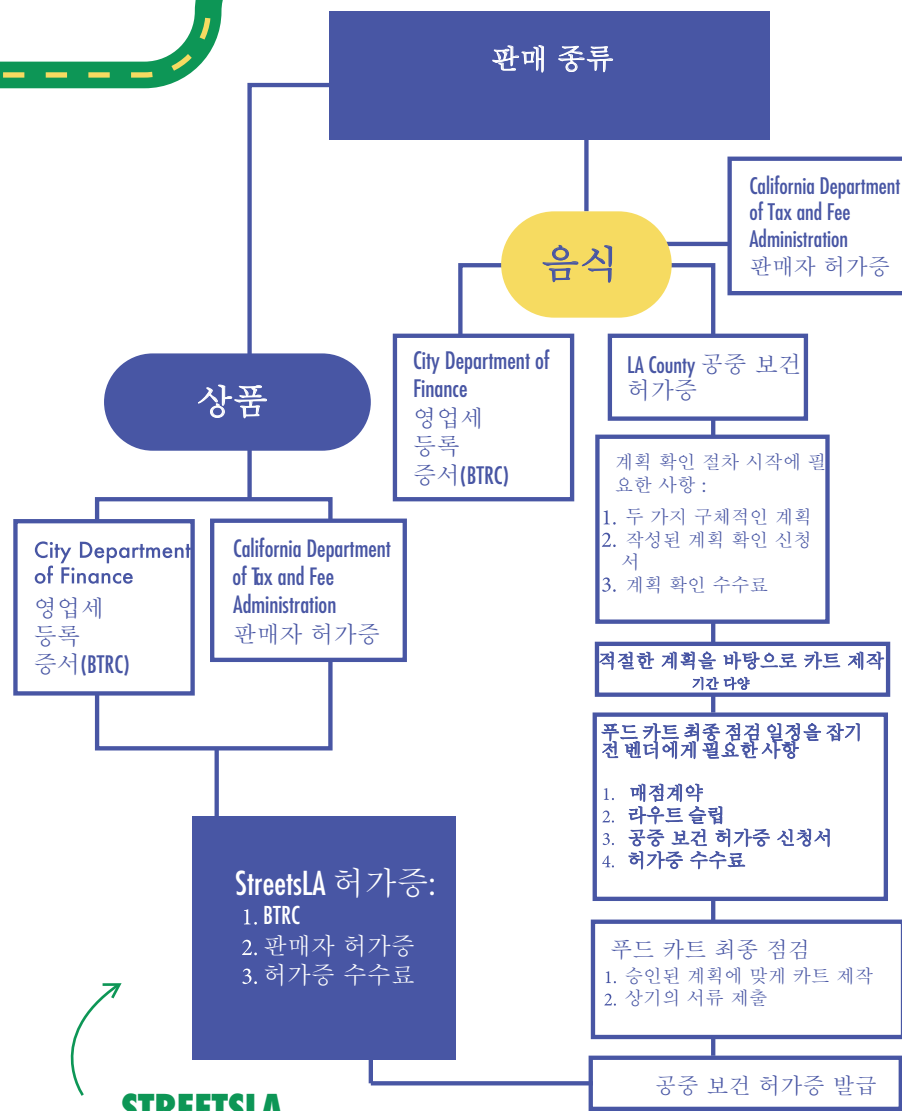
판매 종류

California Department of Tax and Fee Administration
판매자 허가증

음식

City Department of Finance
영업세
등록
증서(BTRC)

LA County 공중 보건 허가증

상품

계획 확인 절차 시작에 필요한 사항 :
1. 두 가지 구체적인 계획
2. 작성된 계획 확인 신청서
3. 계획 확인 수수료

City Department of Finance
영업세
등록
증서(BTRC)

California Department of Tax and Fee Administration
판매자 허가증

적절한 계획을 바탕으로 카트 제작
기간 다양

푸드 카트 최종 점검 일정을 잡기 전 벤더에게 필요한 사항

1. 매점계약
2. 라우트 슬립
3. 공중 보건 허가증 신청서
4. 허가증 수수료

StreetsLA 허가증:
1. BTRC
2. 판매자 허가증
3. 허가증 수수료

푸드 카트 최종 점검
1. 승인된 계획에 맞게 카트 제작
2. 상기의 서류 제출

공중 보건 허가증 발급

STREETSLA